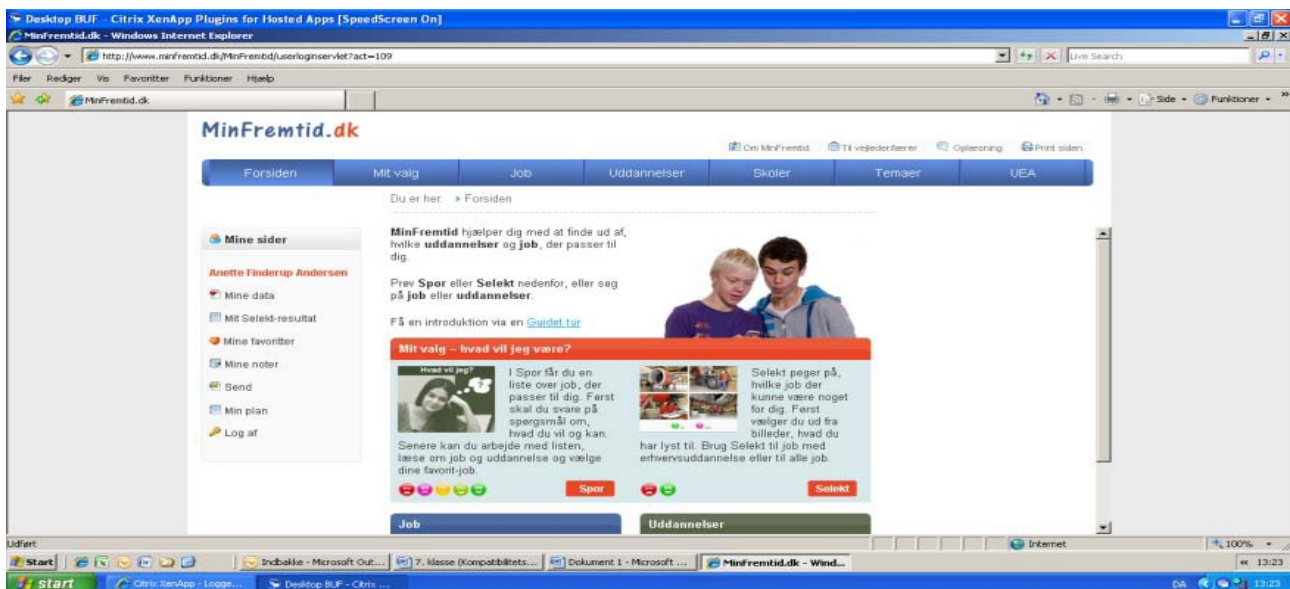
Desktop BUF - Citrix XenApp Plugins for Hosted Apps [SpeedScreen On]
MinFremtid.dk - Windows Internet Explorer
http://www.minfremtid.dk/MinFremtid/userloginservlet?act=109
Live Search
Filer Rediger Vis Favoritter Funktioner Hjælp
MinFremtid.dk
Side Funktioner

MinFremtid.dk

Om MinFremtid Til vejledere/lærer Oplæsning Print siden

Forsiden Mit valg Job Uddannelser Skoler Temaer UEA

Du er her: Forsiden

Mine sider
Anette Finderup Andersen
Mine data
Mit Selekt-resultat
Mine favoritter
Mine noter
Send
Min plan
Log af

MinFremtid hjælper dig med at finde ud af, hvilke uddannelser og job, der passer til dig.

Prøv Spor eller Selekt nedenfor, eller søg på job eller uddannelser.

Få en introduktion via en Guidet tur

Mit valg – hvad vil jeg være?

Hvad vil jeg?

I Spor får du en liste over job, der passer til dig. Først skal du svare på spørgsmål om, hvad du vil og kan. Senere kan du arbejde med listen, læse om job og uddannelse og vælge dine favorit-job.

Spor

Selekt peger på, hvilke job der kunne være noget for dig. Først vælger du ud fra billeder, hvad du har lyst til. Brug Selekt til job med erhvervsuddannelse eller til alle job.

Selekt

Job
Uddannelser

Udført
Internet
100%
Start
Indbakke - Microsoft Out...
7. klasse (Kompatibilitets...
Dokument 1 - Microsoft ...
MinFremtid.dk - Wind...
13:23
start
Citrix XenApp - Logge...
Desktop BUF - Citrix ...
DA
13:23